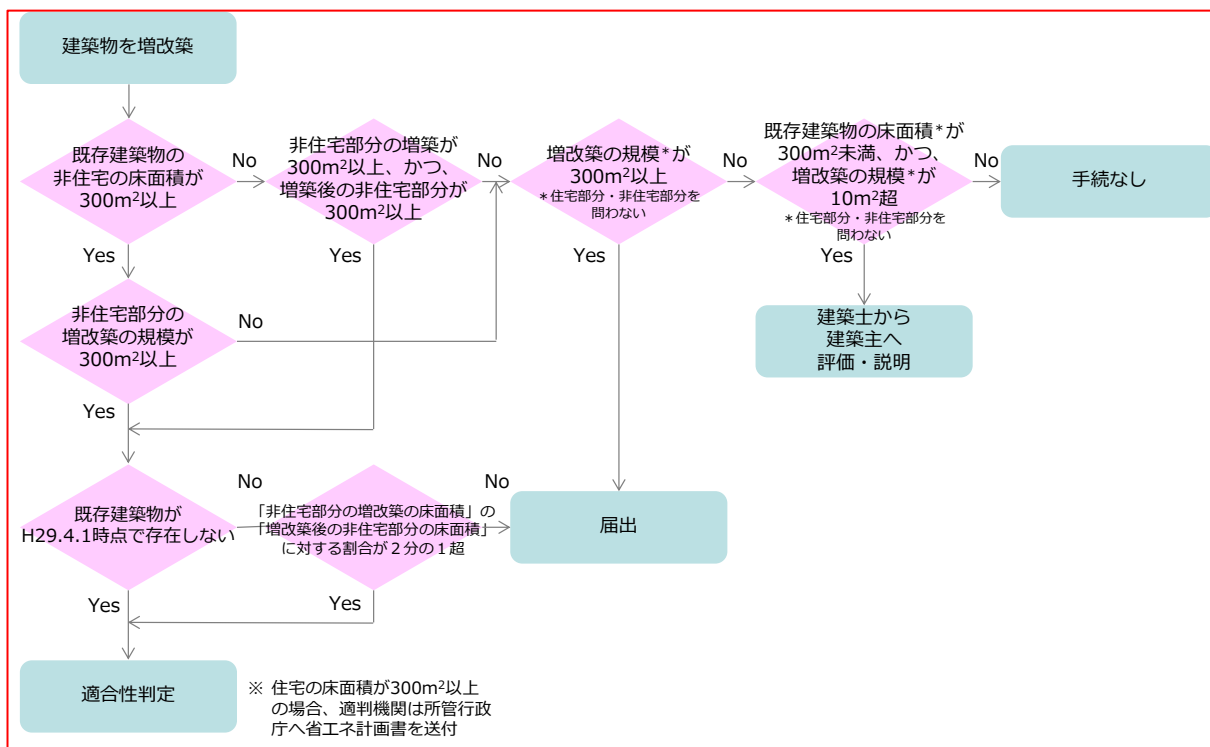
建築物を増改築

既存建築物の非住宅の床面積が$300m^2$以上

No

非住宅部分の増築が$300m^2$以上、かつ、増築後の非住宅部分が$300m^2$以上

No

増改築の規模*が$300m^2$以上
*住宅部分・非住宅部分を問わない

No

既存建築物の床面積*が$300m^2$未満、かつ、増改築の規模*が$10m^2$超
*住宅部分・非住宅部分を問わない

No

手続なし

Yes

Yes

Yes

Yes

建築士から建築主へ評価・説明

非住宅部分の増改築の規模が$300m^2$以上

No

Yes

No

No

既存建築物がH29.4.1時点で存在しない

「非住宅部分の増改築の床面積」の「増改築後の非住宅部分の床面積」に対する割合が２分の１超

届出

Yes

Yes

適合性判定

※ 住宅の床面積が$300m^2$以上の場合、適判機関は所管行政庁へ省エネ計画書を送付